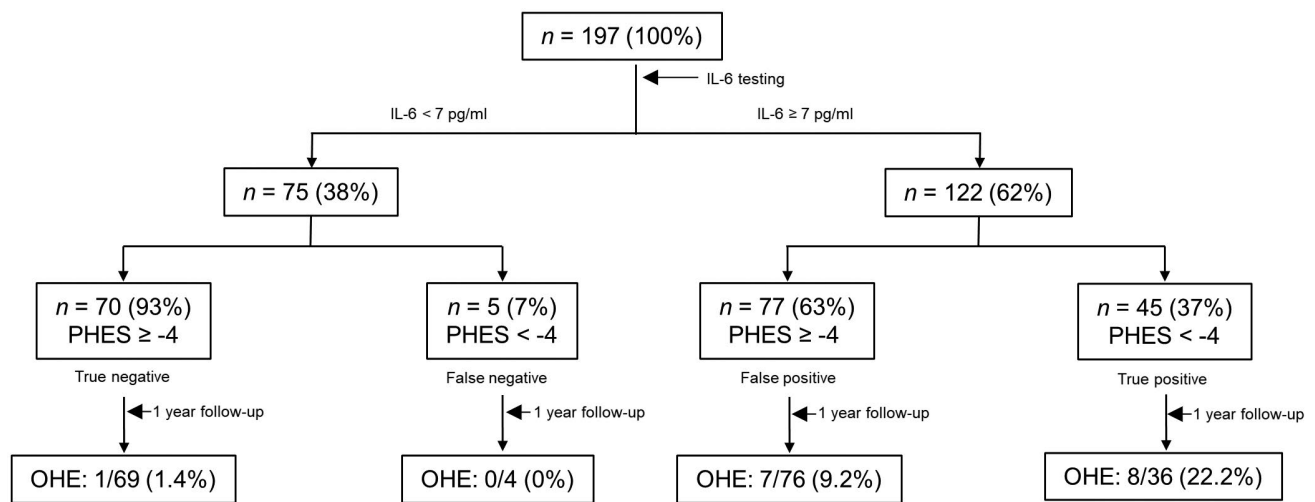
$n$ = 197 (100%)

IL-6 testing

IL-6 < 7 pg/ml

IL-6 ≥ 7 pg/ml

$n$ = 75 (38%)

$n$ = 122 (62%)

$n$ = 70 (93%) PHES ≥ -4

True negative

1 year follow-up

OHE: 1/69 (1.4%)

$n$ = 5 (7%) PHES < -4

False negative

1 year follow-up

OHE: 0/4 (0%)

$n$ = 77 (63%) PHES ≥ -4

False positive

1 year follow-up

OHE: 7/76 (9.2%)

$n$ = 45 (37%) PHES < -4

True positive

1 year follow-up

OHE: 8/36 (22.2%)